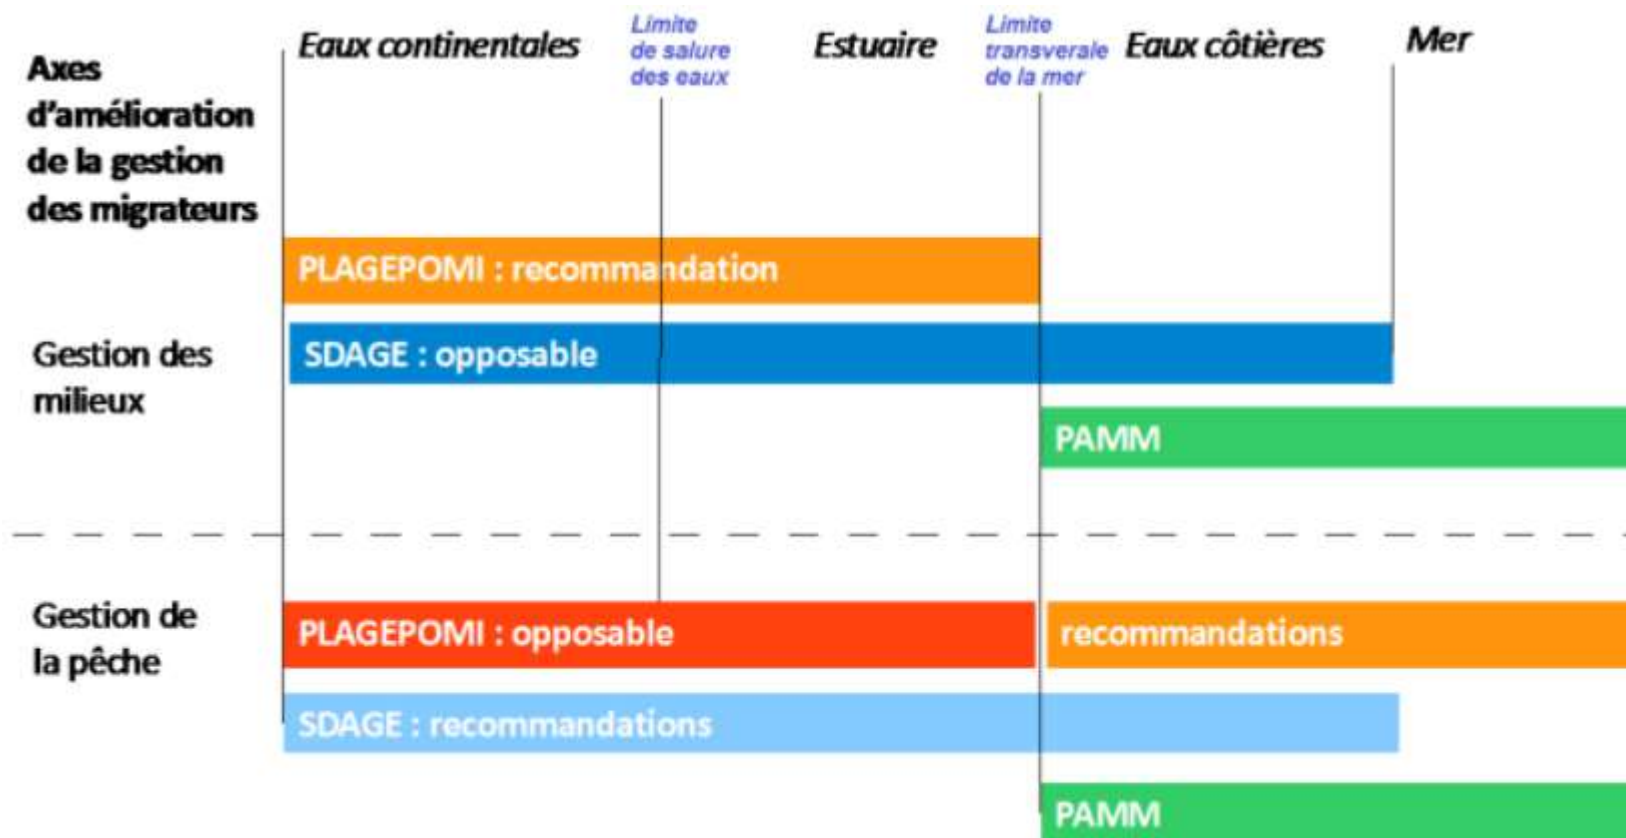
Axes d'amélioration de la gestion des migrateurs

Eaux continentales

Limite de salure des eaux

Estuaire

Limite transverale de la mer

Eaux côtières

Mer

PLAGEPOMI : recommandation

Gestion des milieux

SDAGE : opposable

PAMM

Gestion de la pêche

PLAGEPOMI : opposable

recommandations

SDAGE : recommandations

PAMM